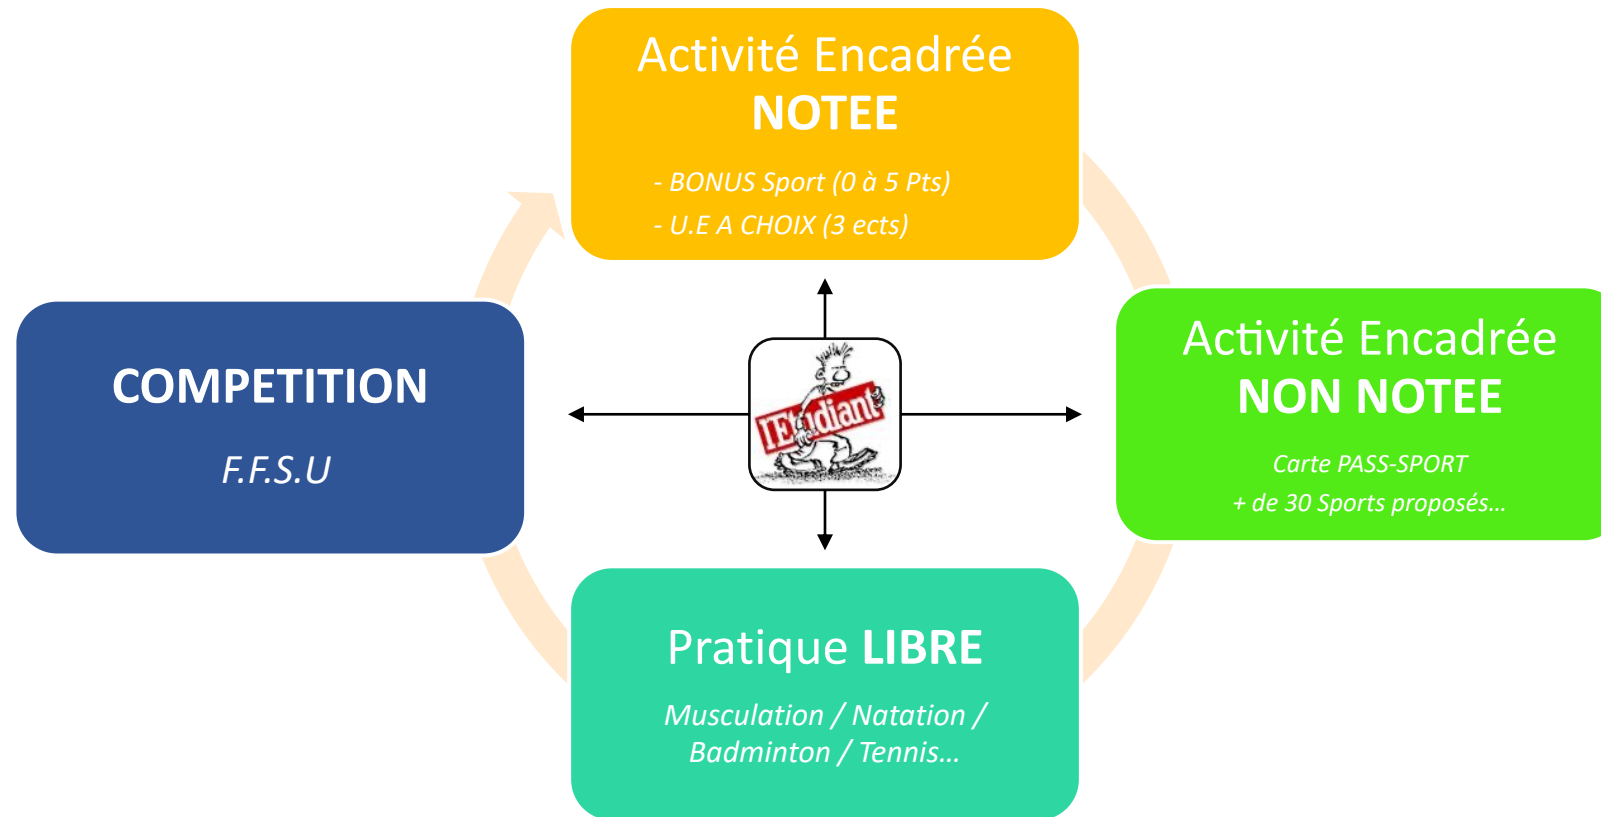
Activité Encadrée
NOTEE

- BONUS Sport (0 à 5 Pts)
- U.E A CHOIX (3 ects)

COMPETITION

F.F.S.U

l'Etudiant

Activité Encadrée
NON NOTEE

Carte PASS-SPORT
+ de 30 Sports proposés...

Pratique LIBRE

Musculation / Natation / Badminton / Tennis...